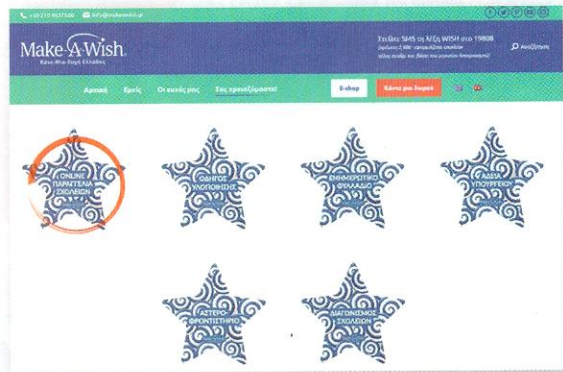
+30 210 9537100 info@makeawish.gr

Make-A-Wish
Κάνε-Μια-Ευχή Ελλάδος

Στείλτε SMS τη λέξη WISH στο 19808
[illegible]
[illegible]

Αναζήτηση

Αρχική Εμείς Οι ευχές μας Σας χρειαζόμαστε! E-shop Κάντε μια δωρεά

ONLINE ΠΑΡΑΓΓΕΛΙΑ ΣΧΟΛΕΙΩΝ

ΟΔΗΓΟΣ ΥΛΟΠΟΙΗΣΗΣ

ΕΝΗΜΕΡΩΤΙΚΟ ΦΥΛΛΑΔΙΟ

ΑΔΕΙΑ ΥΠΟΥΡΓΕΙΟΥ

ΑΣΤΕΡΟ ΦΡΟΝΤΙΣΤΗΡΙΟ

ΔΙΑΓΩΝΙΣΜΟΣ ΣΧΟΛΕΙΩΝ